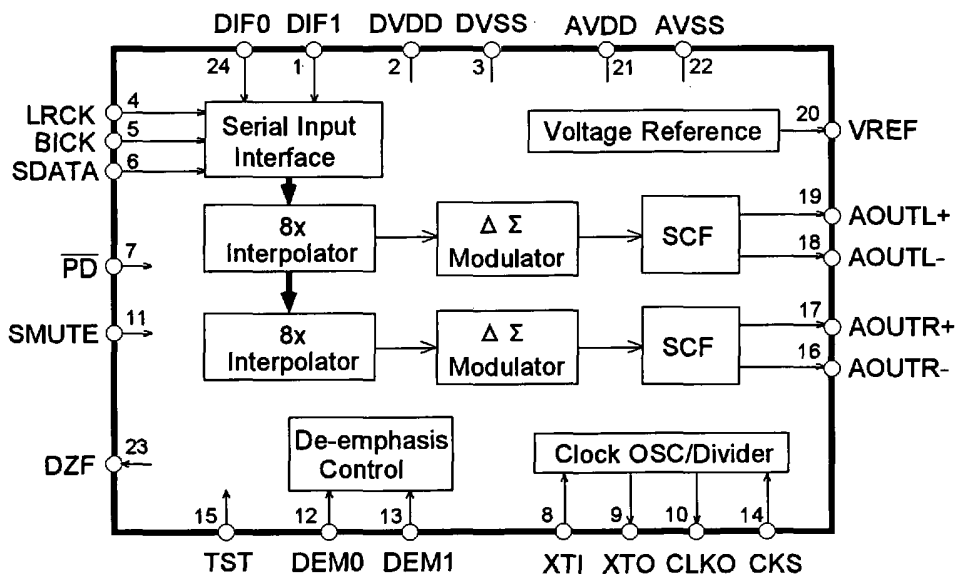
DIF0 DIF1 DVDD DVSS AVDD AVSS

24 1 2 3 21 22

LRCK 4
BICK 5
SDATA 6

Serial Input Interface

Voltage Reference 20 VREF

8x Interpolator

$\Delta$ $\Sigma$ Modulator

SCF

19 AOUTL+
18 AOUTL-

$\overline{PD}$ 7

SMUTE 11

8x Interpolator

$\Delta$ $\Sigma$ Modulator

SCF

17 AOUTR+
16 AOUTR-

DZF 23

De-emphasis Control

Clock OSC/Divider

15 12 13 8 9 10 14

TST DEM0 DEM1 XTI XTO CLKO CKS